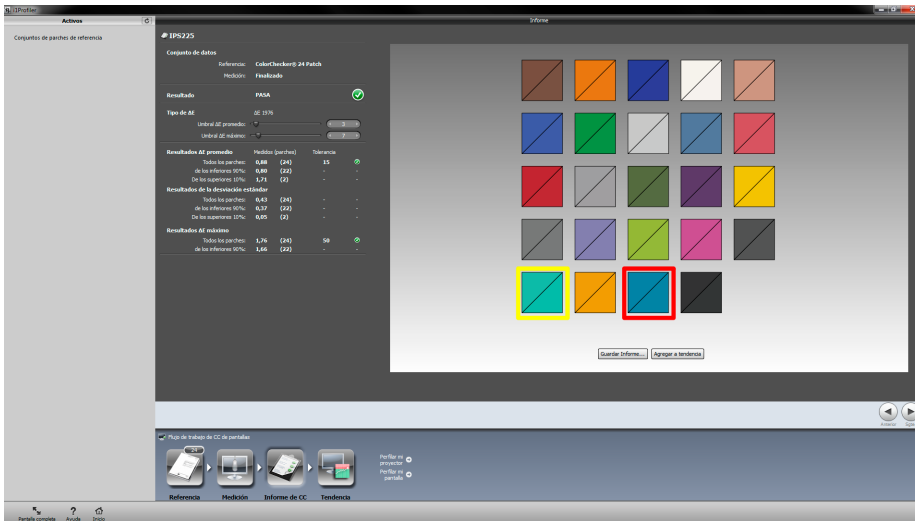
i1Profiler

Activos

Informe

Conjuntos de parches de referencia

IPS225

Conjunto de datos
Referencia: ColorChecker® 24 Patch
Medición: Finalizado

Resultado PASA

Tipo de ΔE ΔE 1976
Umbral ΔE promedio: 3
Umbral ΔE máximo: 7

Resultados ΔE promedio Medidos (parches) Tolerancia
Todos los parches: 0,88 (24) 15
de los inferiores 90%: 0,80 (22) - -
De los superiores 10%: 1,71 (2) - -

Resultados de la desviación estándar
Todos los parches: 0,43 (24) - -
de los inferiores 90%: 0,37 (22) - -
De los superiores 10%: 0,05 (2) - -

Resultados ΔE máximo
Todos los parches: 1,76 (24) 50
de los inferiores 90%: 1,66 (22) - -

Guardar informe... Agregar a tendencia

Anterior Siguiente

Flujo de trabajo de CC de pantallas

Referencia Medición Informe de CC Tendencia

Perfilar mi proyector
Perfilar mi pantalla

Pantalla completa Ayuda Inicio